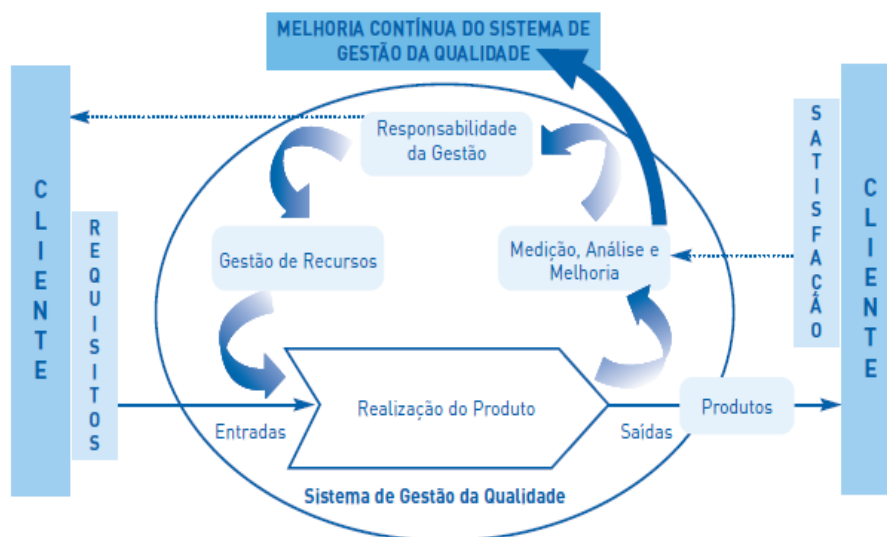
MELHORIA CONTÍNUA DO SISTEMA DE GESTÃO DA QUALIDADE

CLIENTE

REQUISITOS

Responsabilidade da Gestão

Gestão de Recursos

Medição, Análise e Melhoria

SATISFAÇÃO

CLIENTE

Entradas

Realização do Produto

Saídas

Produtos

Sistema de Gestão da Qualidade